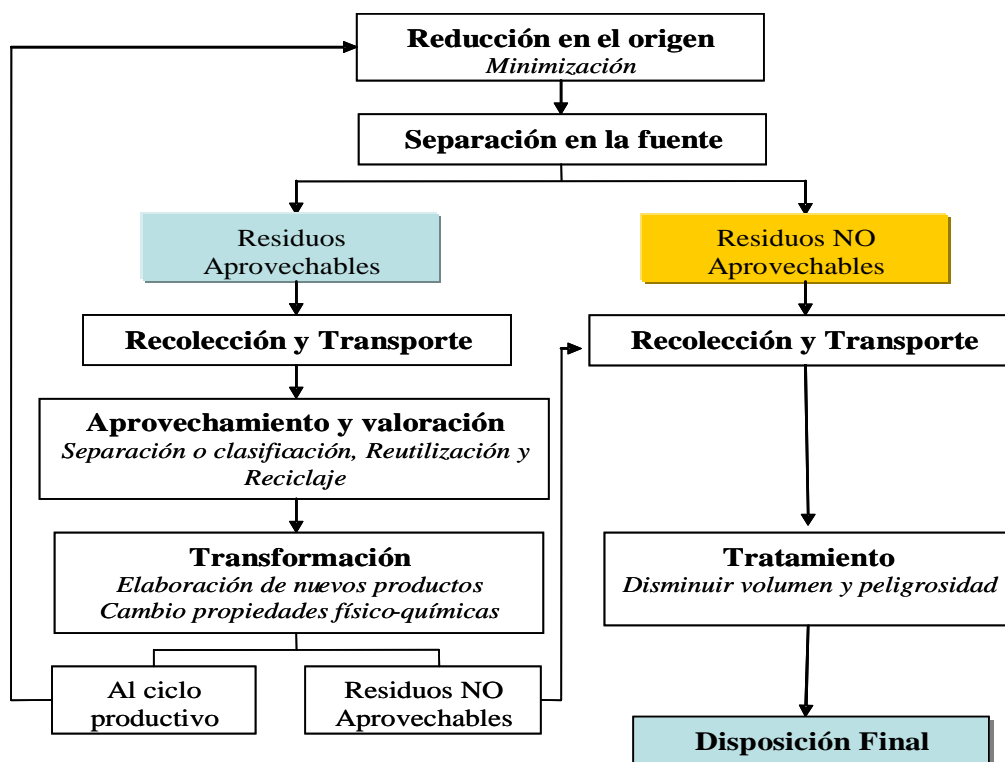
Reducción en el origen
Minimización

Separación en la fuente

Residuos Aprovechables

Residuos NO Aprovechables

Recolección y Transporte

Recolección y Transporte

Aprovechamiento y valoración
Separación o clasificación, Reutilización y Reciclaje

Transformación
Elaboración de nuevos productos
Cambio propiedades físico-químicas

Tratamiento
Disminuir volumen y peligrosidad

Al ciclo productivo

Residuos NO Aprovechables

Disposición Final